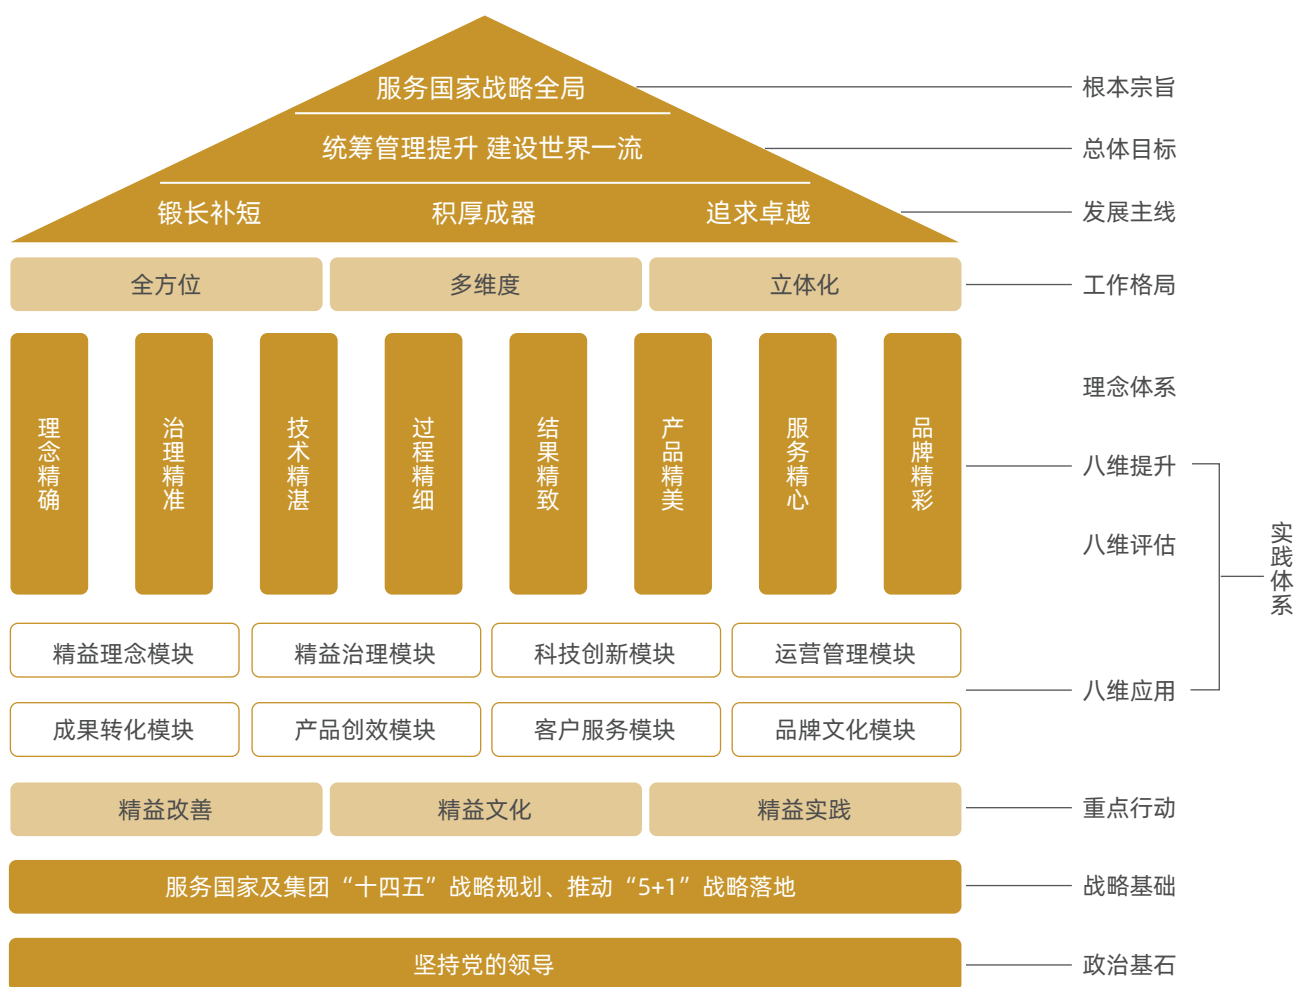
服务国家战略全局

统筹管理提升 建设世界一流

锻长补短　积厚成器　追求卓越

全方位　多维度　立体化

理念精确　治理精准　技术精湛　过程精细　结果精致　产品精美　服务精心　品牌精彩

精益理念模块　精益治理模块　科技创新模块　运营管理模块

成果转化模块　产品创效模块　客户服务模块　品牌文化模块

精益改善　精益文化　精益实践

服务国家及集团“十四五”战略规划、推动“5+1”战略落地

坚持党的领导

根本宗旨

总体目标

发展主线

工作格局

理念体系

八维提升

八维评估

八维应用

实践体系

重点行动

战略基础

政治基石